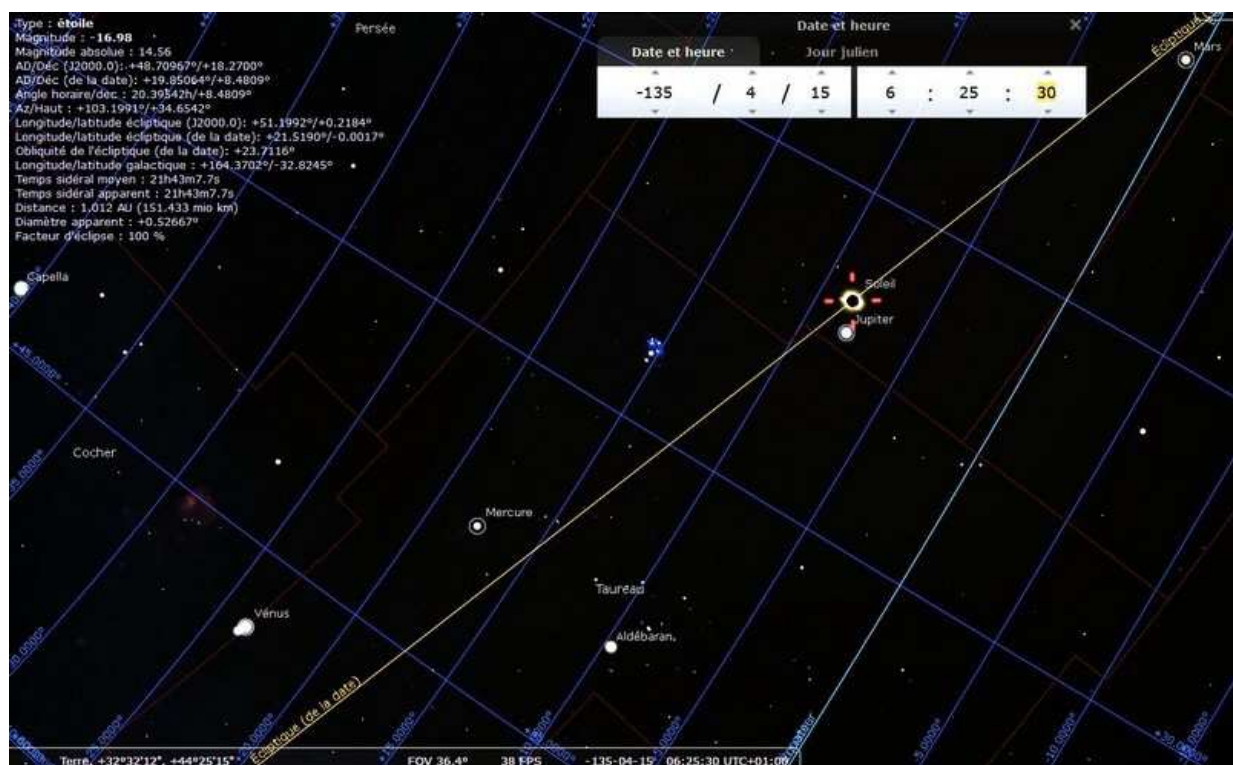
Type : étoile
Magnitude : -16.98
Magnitude absolue : 14.56
AD/Déc (J2000.0): +48.70967°/+18.2700°
AD/Déc (de la date): +19.85064°/+8.4809°
Angle horaire/dec : 20.39542h/+8.4809°
Az/Haut : +103.1991°/+34.6542°
Longitude/latitude écliptique (J2000.0): +51.1992°/+0.2184°
Longitude/latitude écliptique (de la date): +21.5190°/-0.0017°
Obliquité de l'écliptique (de la date): +23.7116°
Longitude/latitude galactique : +164.3702°/-32.8245°
Temps sidéral moyen : 21h43m7.7s
Temps sidéral apparent : 21h43m7.7s
Distance : 1.012 AU (151.433 mio km)
Diamètre apparent : +0.52667°
Facteur d'éclipse : 100 %

Persée

Date et heure
Date et heure
Jour julien

| -135 | / | 4 | / | 15 | 6 | : | 25 | : | 30 |
|---|---|---|---|---|---|---|---|---|---|

Écliptique
Mars
Capella
Soleil
Jupiter
Cocher
Mercure
Taureau
Vénus
Aldébaran
Écliptique (de la date)

Terre, +32°32'12", +44°25'15"
FOV 36.4°
38 FPS
-135-04-15 06:25:30 UTC+01:00